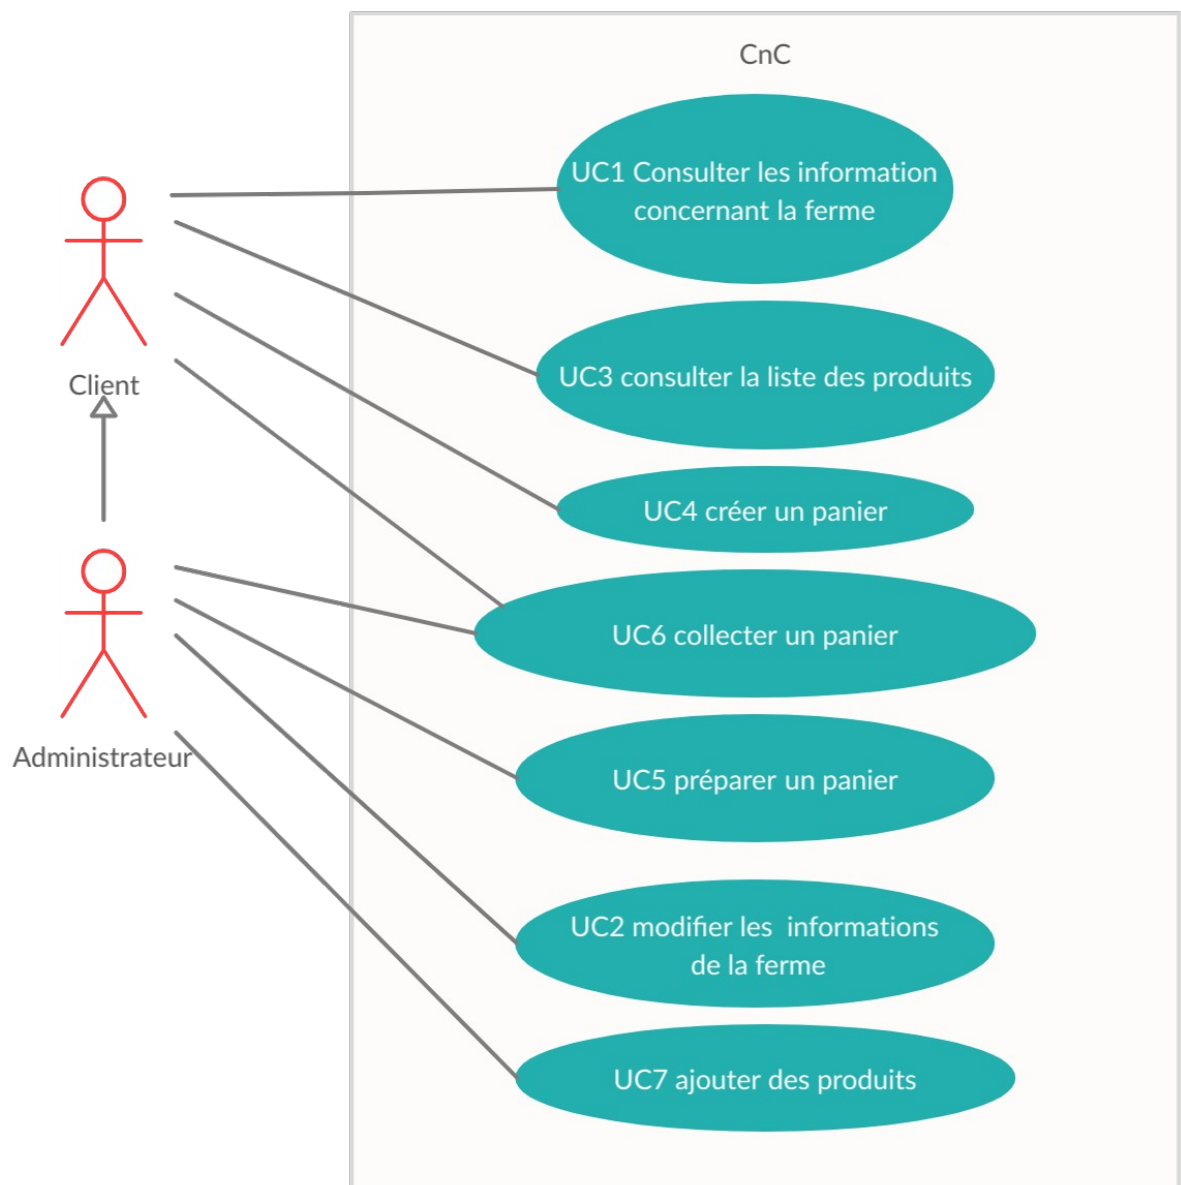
CnC

Client

Administrateur

UC1 Consulter les information concernant la ferme

UC3 consulter la liste des produits

UC4 créer un panier

UC6 collecter un panier

UC5 préparer un panier

UC2 modifier les informations de la ferme

UC7 ajouter des produits